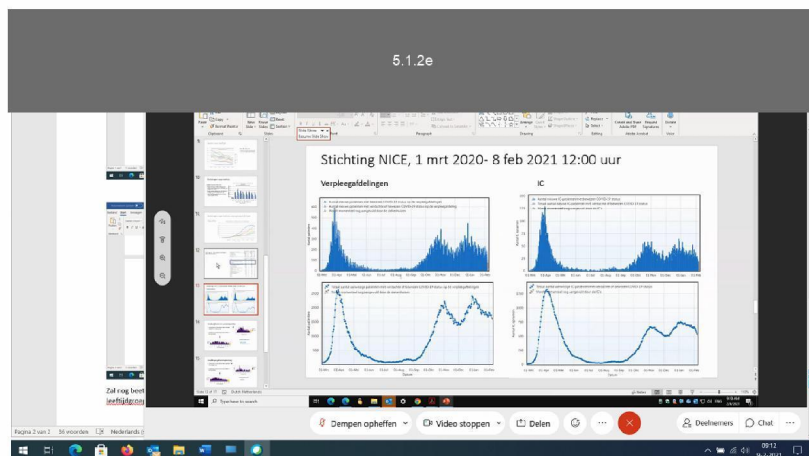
5.1.2e

Stichting NICE, 1 mrt 2020- 8 feb 2021 12:00 uur

Verpleegafdelingen

IC

Zal nog best

Pagina 2 van 2

56 woorden

Nederlands

Dempen opheffen

Video stoppen

Delen

Deelnemers

Chat

Type here to search

09:12